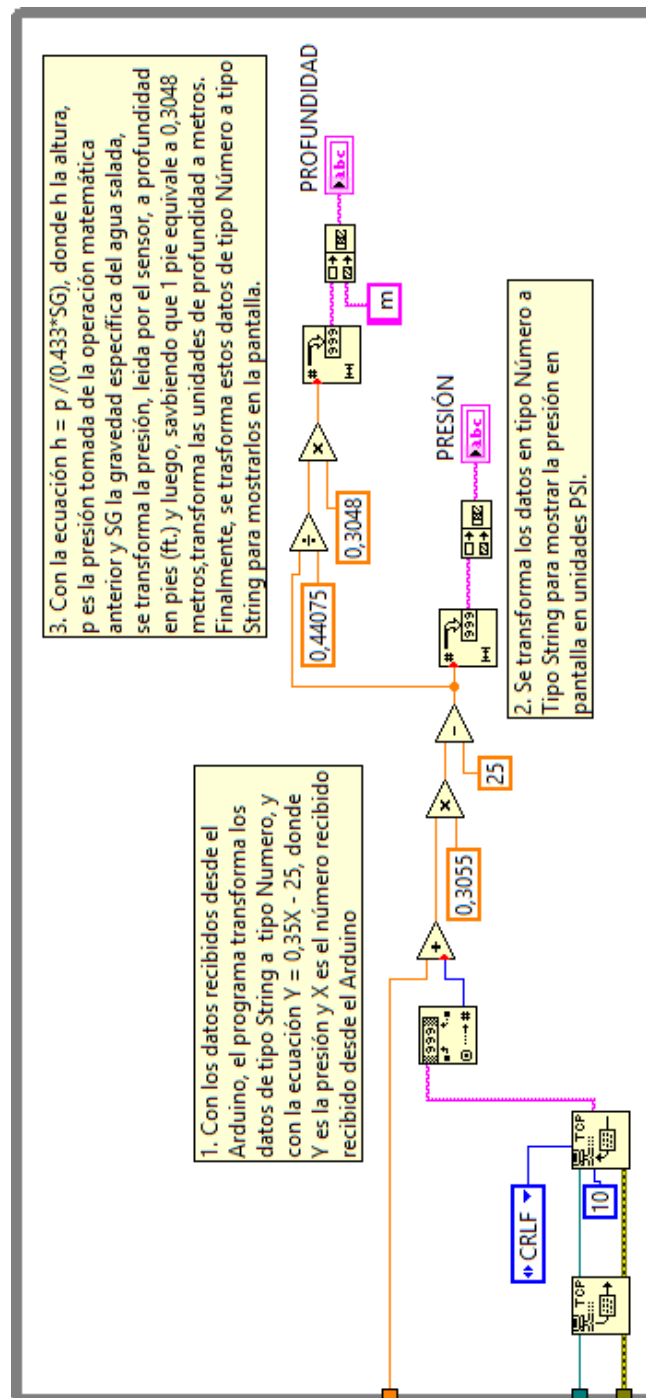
3. Con la ecuación h = p /(0.433*SG), donde h la altura, p es la presión tomada de la operación matemática anterior y SG la gravedad específica del agua salada, se transforma la presión, leída por el sensor, a profundidad en pies (ft.) y luego, savbiendo que 1 pie equivale a 0,3048 metros,transforma las unidades de profundidad a metros. Finalmente, se trasforma estos datos de tipo Número a tipo String para mostrarlos en la pantalla.

PROFUNDIDAD

abc

m

PRESIÓN

abc

0,3048

0,44075

2. Se transforma los datos en tipo Número a Tipo String para mostrar la presión en pantalla en unidades PSI.

1. Con los datos recibidos desde el Arduino, el programa transforma los datos de tipo String a tipo Numero, y con la ecuación Y = 0,35X - 25, donde Y es la presión y X es el número recibido recibido desde el Arduino

25

0,3055

CRLF

10

TCP

TCP